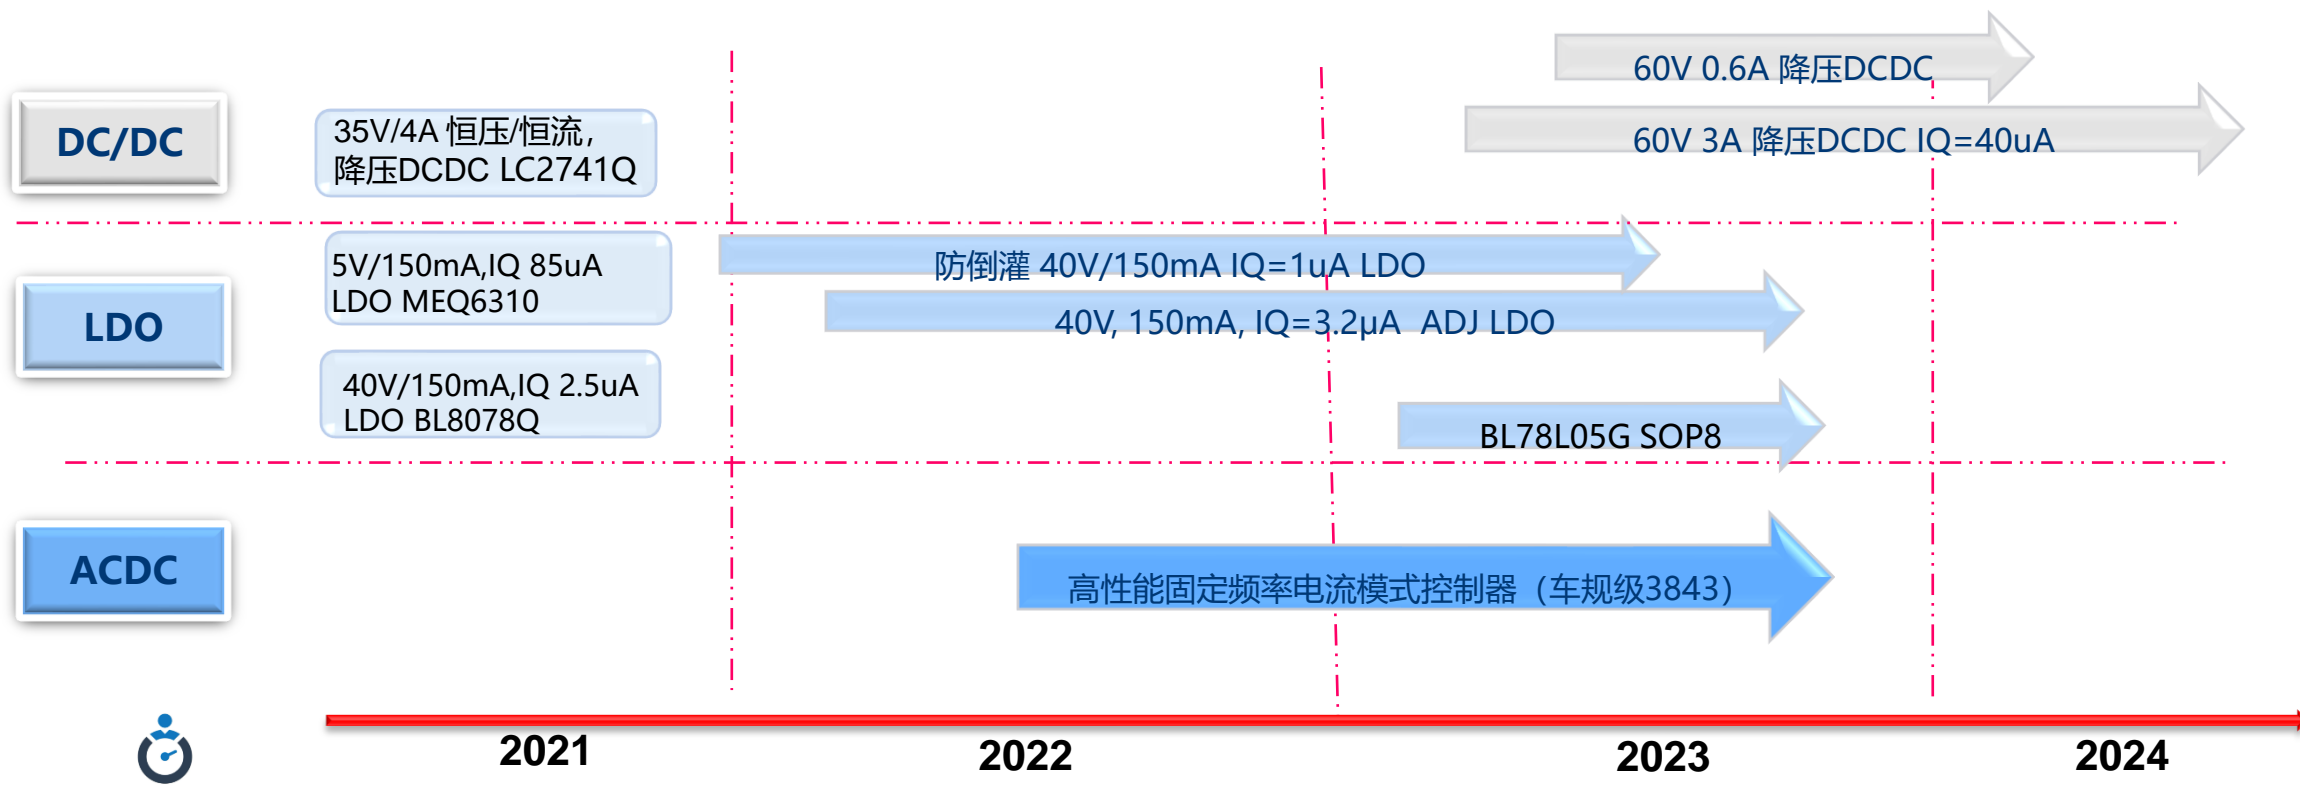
DC/DC

35V/4A 恒压/恒流，降压DCDC LC2741Q

60V 0.6A 降压DCDC

60V 3A 降压DCDC IQ=40uA

LDO

5V/150mA,IQ 85uA LDO MEQ6310

40V/150mA,IQ 2.5uA LDO BL8078Q

防倒灌 40V/150mA IQ=1uA LDO

40V, 150mA, IQ=3.2μA ADJ LDO

BL78L05G SOP8

ACDC

高性能固定频率电流模式控制器（车规级3843）

2021

2022

2023

2024